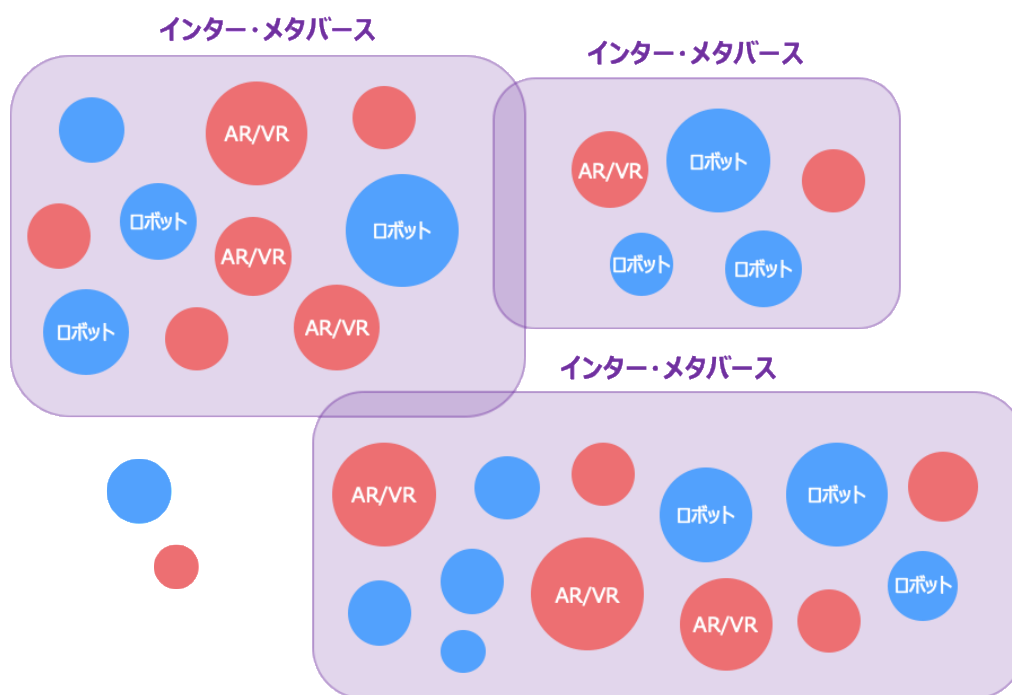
インター・メタバース

AR/VR

ロボット

ロボット

AR/VR

ロボット

AR/VR

インター・メタバース

AR/VR

ロボット

ロボット

ロボット

インター・メタバース

AR/VR

ロボット

ロボット

AR/VR

AR/VR

ロボット